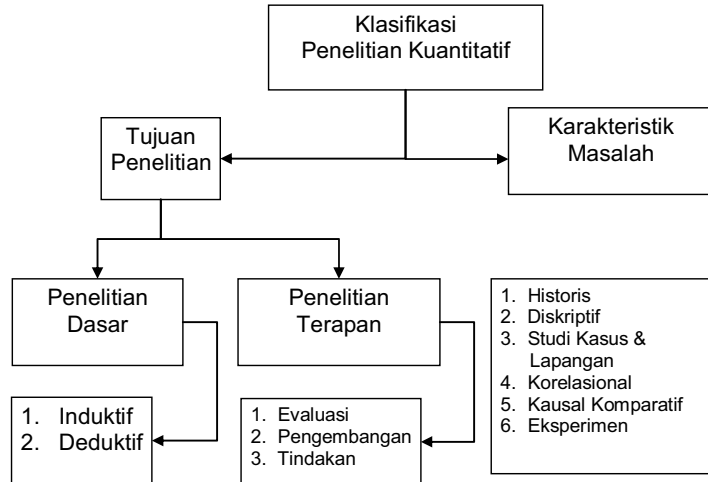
Klasifikasi
Penelitian Kuantitatif

Tujuan
Penelitian

Karakteristik
Masalah

Penelitian
Dasar

Penelitian
Terapan

1. Historis
2. Diskriptif
3. Studi Kasus & Lapangan
4. Korelasional
5. Kausal Komparatif
6. Eksperimen

1. Induktif
2. Deduktif

1. Evaluasi
2. Pengembangan
3. Tindakan